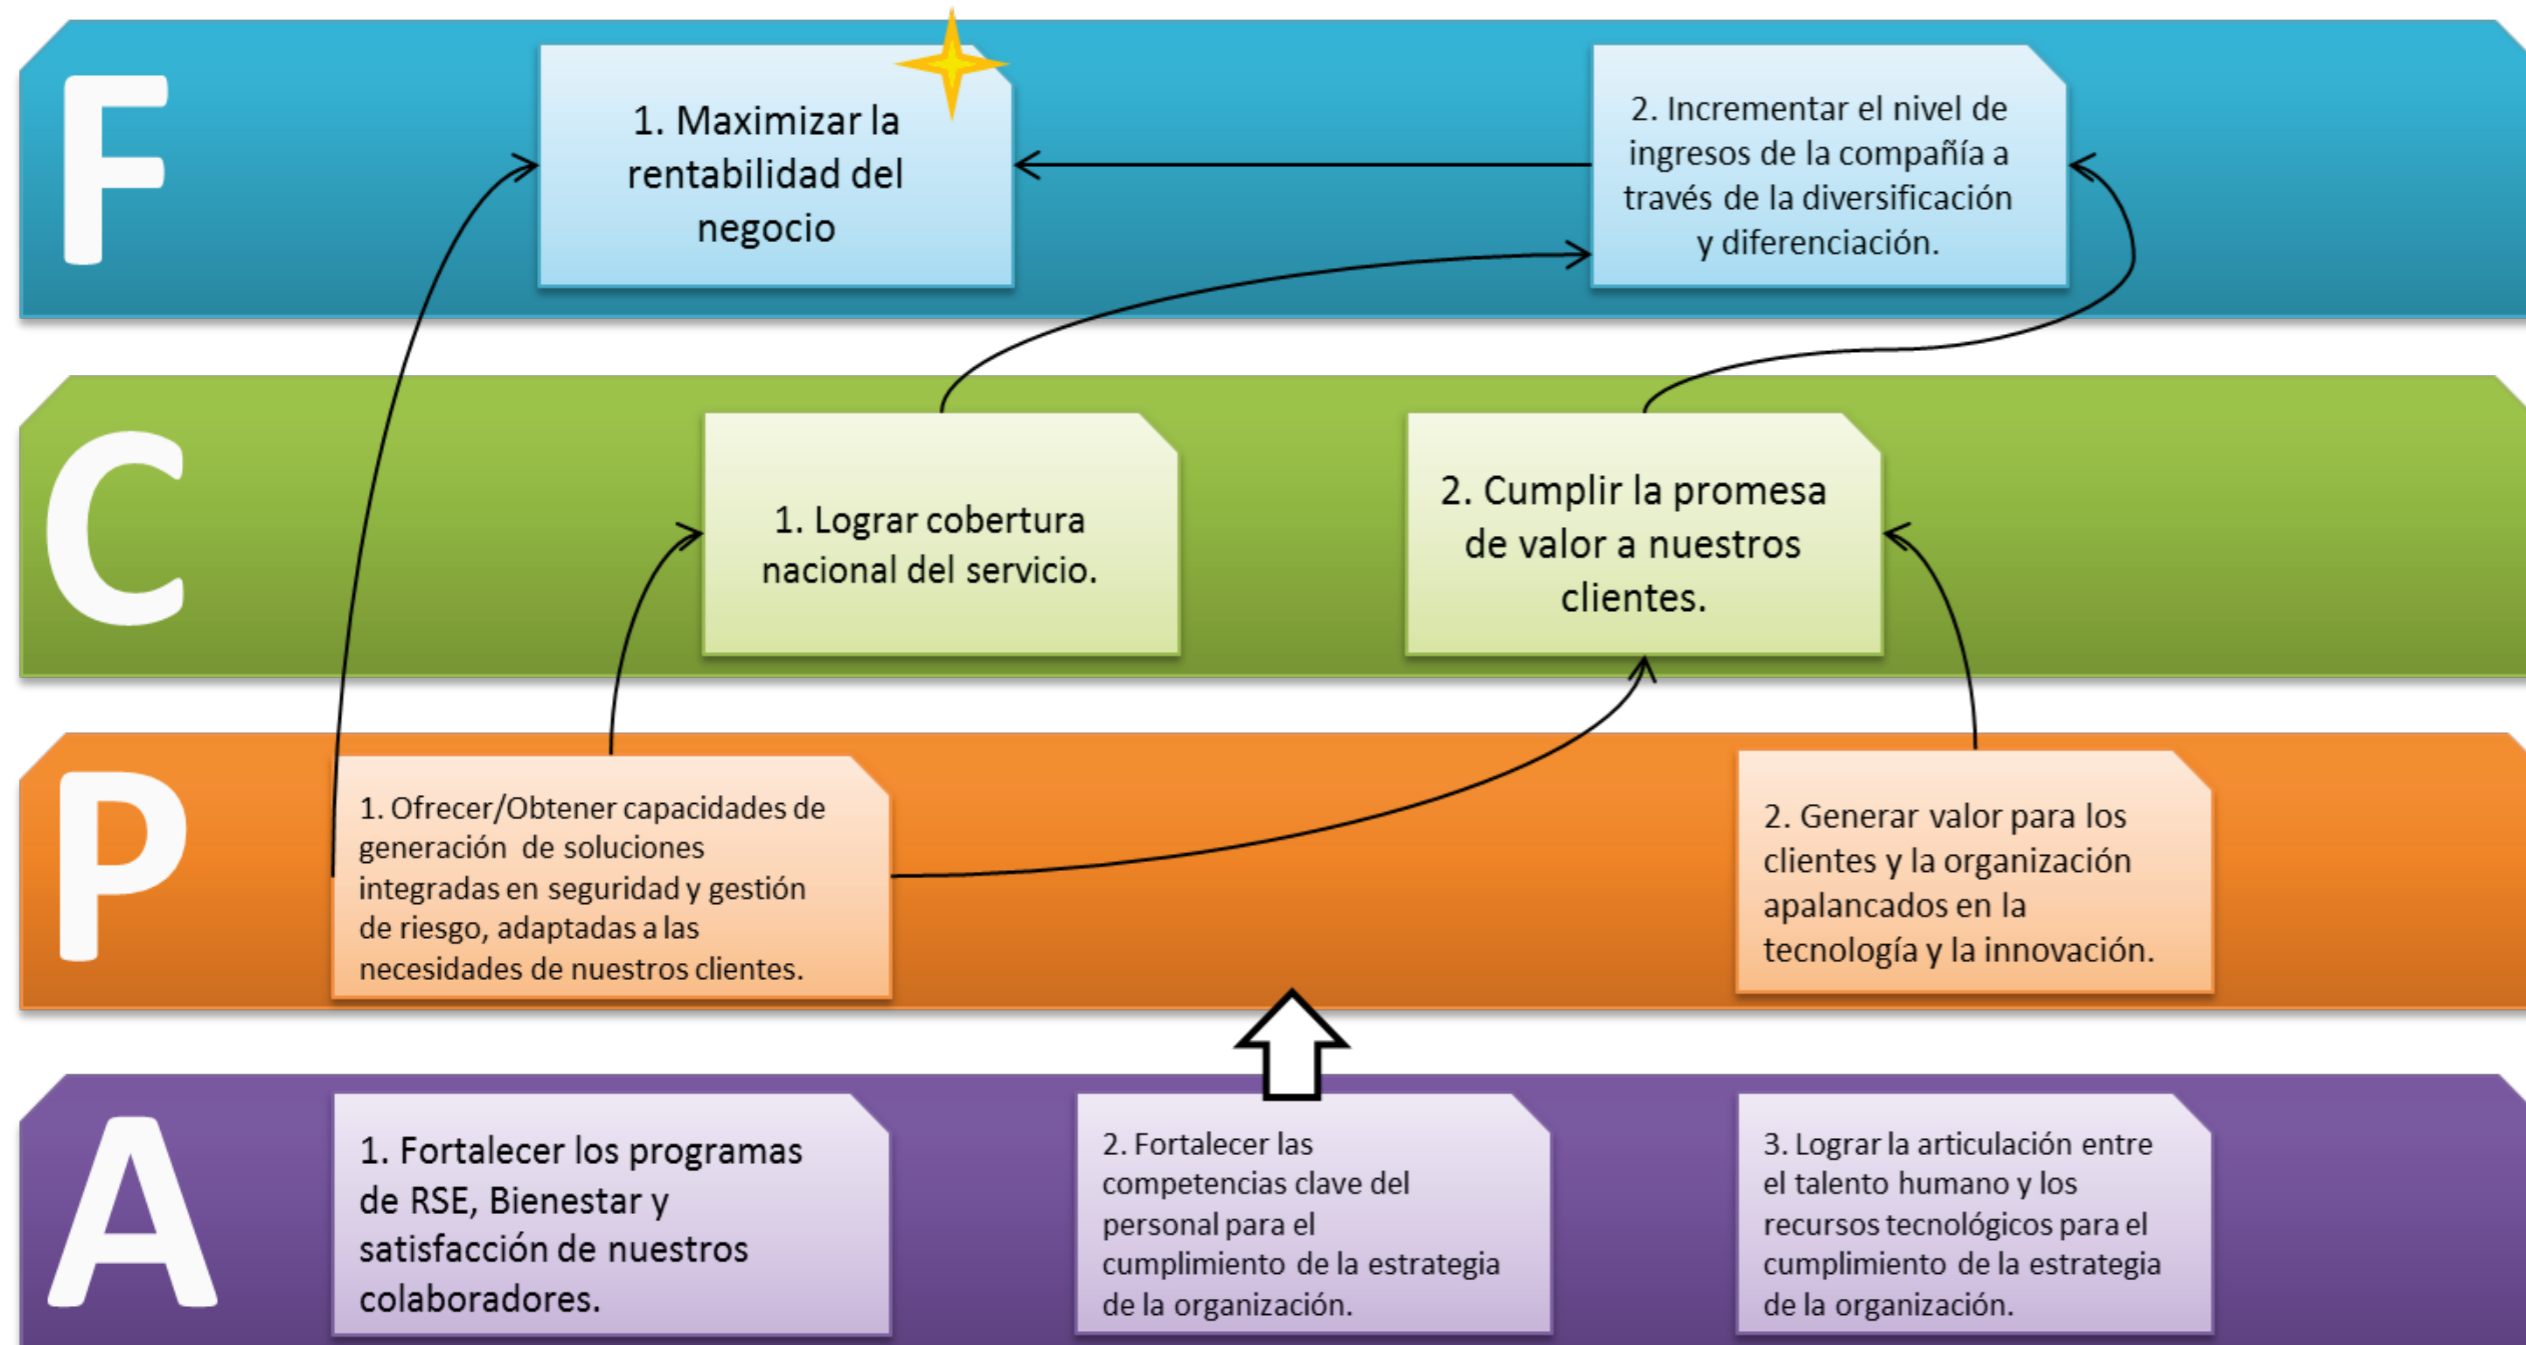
F

1. Maximizar la rentabilidad del negocio

2. Incrementar el nivel de ingresos de la compañía a través de la diversificación y diferenciación.

C

1. Lograr cobertura nacional del servicio.

2. Cumplir la promesa de valor a nuestros clientes.

P

1. Ofrecer/Obtener capacidades de generación de soluciones integradas en seguridad y gestión de riesgo, adaptadas a las necesidades de nuestros clientes.

2. Generar valor para los clientes y la organización apalancados en la tecnología y la innovación.

A

1. Fortalecer los programas de RSE, Bienestar y satisfacción de nuestros colaboradores.

2. Fortalecer las competencias clave del personal para el cumplimiento de la estrategia de la organización.

3. Lograr la articulación entre el talento humano y los recursos tecnológicos para el cumplimiento de la estrategia de la organización.